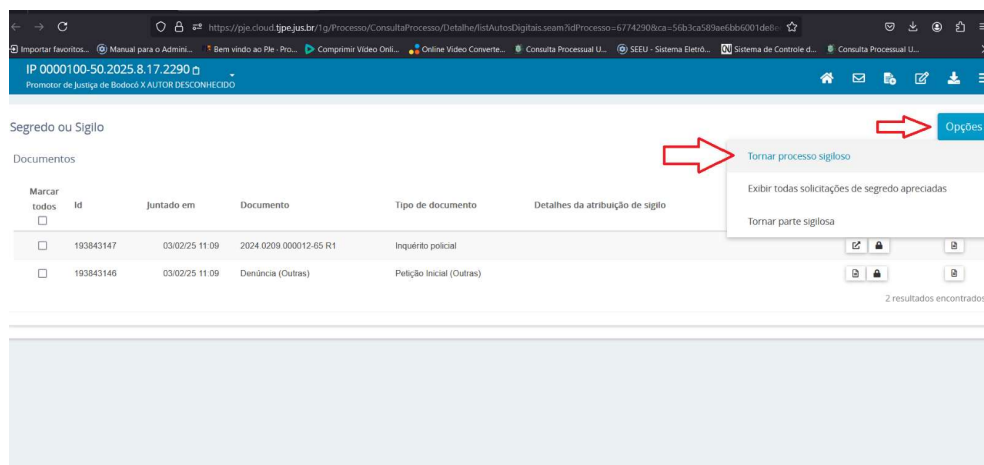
https://pje.cloud.tjpe.jus.br/1g/Processo/ConsultaProcesso/Detalhe/listAutosDigitais.seam?idProcesso=6774290&ca=56b3ca589ae6bb6001de8e

Importar favoritos... Manual para o Admini... Bem vindo ao PJe - Pro... Comprimir Vídeo Onli... Online Video Converte... Consulta Processual U... SEEU - Sistema Eletrô... Sistema de Controle d... Consulta Processual U...

IP 0000100-50.2025.8.17.2290
Promotor de Justiça de Bodocó X AUTOR DESCONHECIDO

Segredo ou Sigilo

Opções

Tornar processo sigiloso
Exibir todas solicitações de segredo apreciadas
Tornar parte sigilosa

Documentos

| Marcar todos | Id | Juntado em | Documento | Tipo de documento | Detalhes da atribuição de sigilo |
|---|---|---|---|---|---|
| | 193843147 | 03/02/25 11:09 | 2024.0209.000012-65 R1 | Inquérito policial | |
| | 193843146 | 03/02/25 11:09 | Denúncia (Outras) | Petição Inicial (Outras) | |

2 resultados encontrados